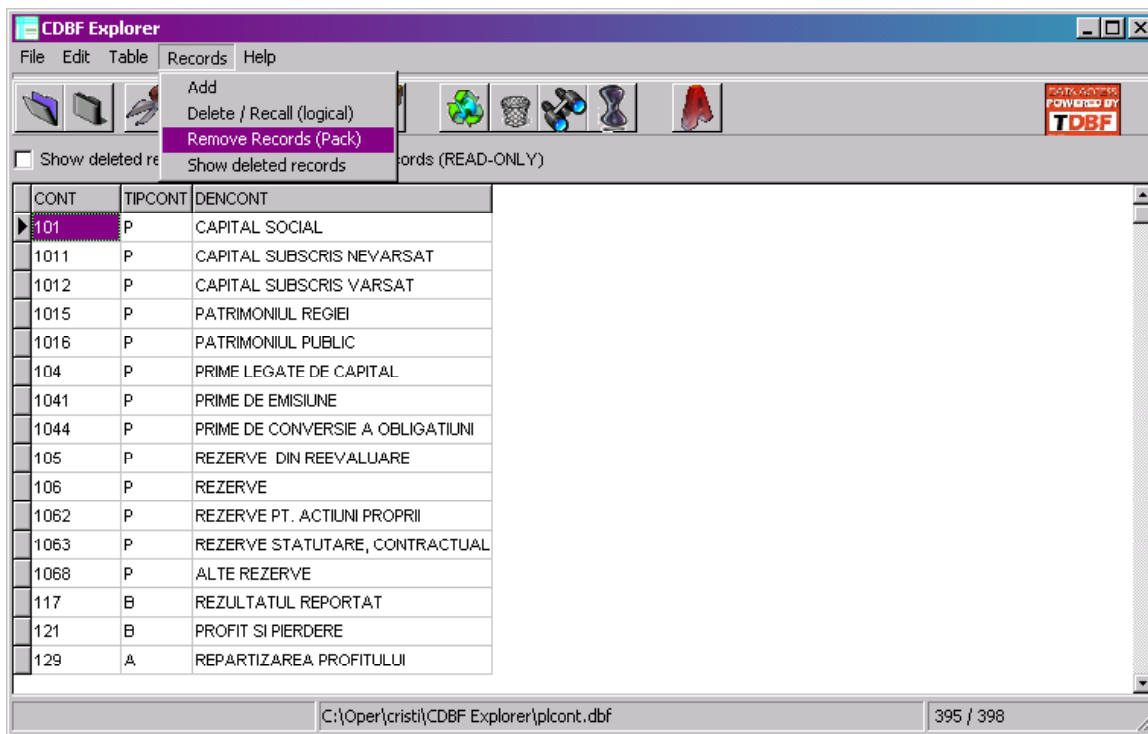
CDBF Explorer

File Edit Table Records Help

Add
Delete / Recall (logical)
Remove Records (Pack)
Show deleted records

DATA ACCESS POWERED BY TDBF

Show deleted re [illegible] ords (READ-ONLY)

| CONT | TIPCONT | DENCONT |
|---|---|---|
| 101 | P | CAPITAL SOCIAL |
| 1011 | P | CAPITAL SUBSCRIS NEVARSAT |
| 1012 | P | CAPITAL SUBSCRIS VARSAT |
| 1015 | P | PATRIMONIUL REGIEI |
| 1016 | P | PATRIMONIUL PUBLIC |
| 104 | P | PRIME LEGATE DE CAPITAL |
| 1041 | P | PRIME DE EMISIUNE |
| 1044 | P | PRIME DE CONVERSIE A OBLIGATIUNI |
| 105 | P | REZERVE DIN REEVALUARE |
| 106 | P | REZERVE |
| 1062 | P | REZERVE PT. ACTIUNI PROPRII |
| 1063 | P | REZERVE STATUTARE, CONTRACTUAL |
| 1068 | P | ALTE REZERVE |
| 117 | B | REZULTATUL REPORTAT |
| 121 | B | PROFIT SI PIERDERE |
| 129 | A | REPARTIZAREA PROFITULUI |

C:\Oper\cristi\CDBF Explorer\plcont.dbf
395 / 398